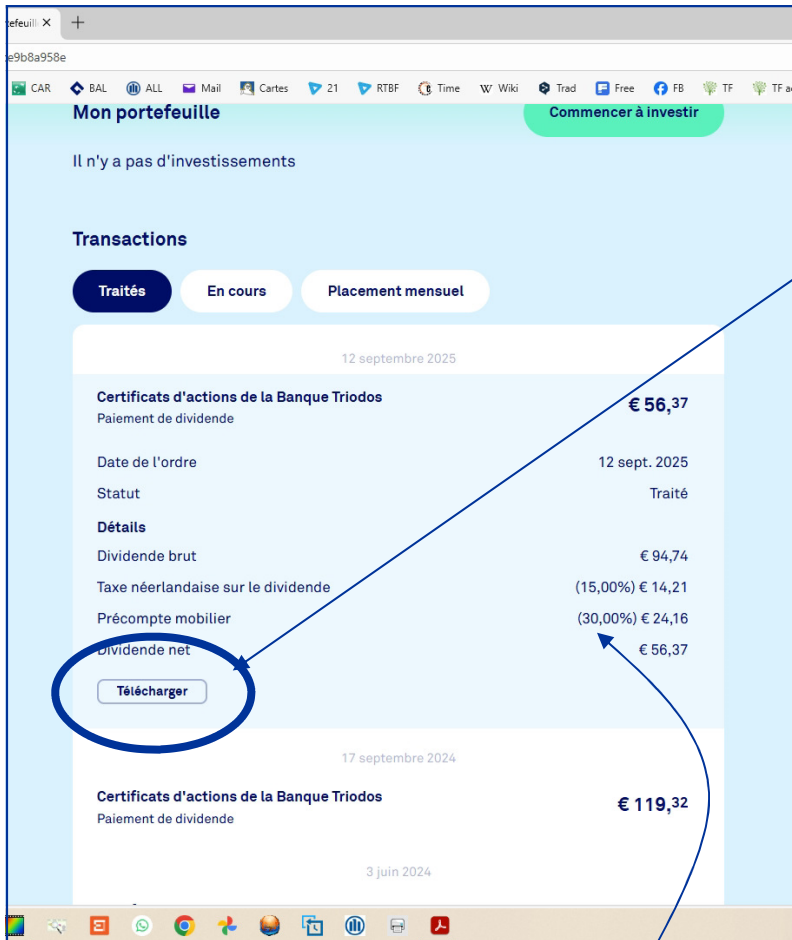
efeuill ✕ +

e9b8a958e

CAR BAL ALL Mail Cartes 21 RTBF Time Wiki Trad Free FB TF TF a

Mon portefeuille

Commencer à investir

Il n'y a pas d'investissements

Transactions

Traités En cours Placement mensuel

12 septembre 2025

Certificats d'actions de la Banque Triodos
Paiement de dividende

€ 56,37

| | |
|---|---|
| Date de l'ordre | 12 sept. 2025 |
| Statut | Traité |

Détails

| | |
|---|---|
| Dividende brut | € 94,74 |
| Taxe néerlandaise sur le dividende | (15,00%) € 14,21 |
| Précompte mobilier | (30,00%) € 24,16 |
| Dividende net | € 56,37 |

Télécharger

17 septembre 2024

Certificats d'actions de la Banque Triodos
Paiement de dividende

€ 119,32

3 juin 2024